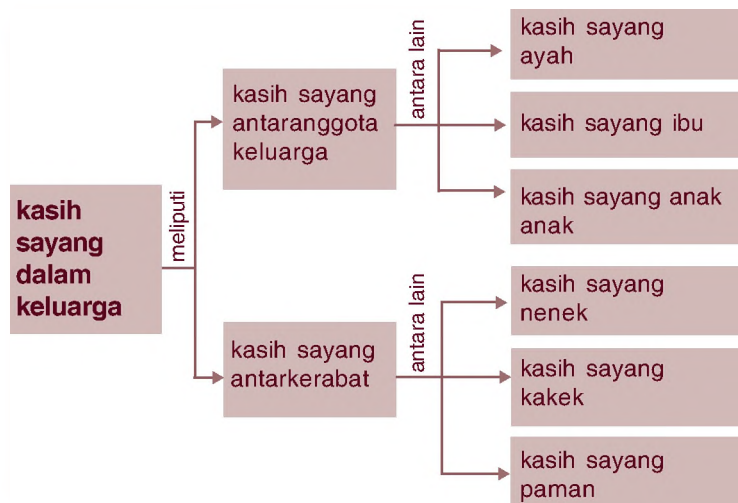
kasih sayang dalam keluarga

meliputi

kasih sayang antaranggota keluarga

antara lain

kasih sayang ayah

kasih sayang ibu

kasih sayang anak anak

kasih sayang antarkerabat

antara lain

kasih sayang nenek

kasih sayang kakek

kasih sayang paman